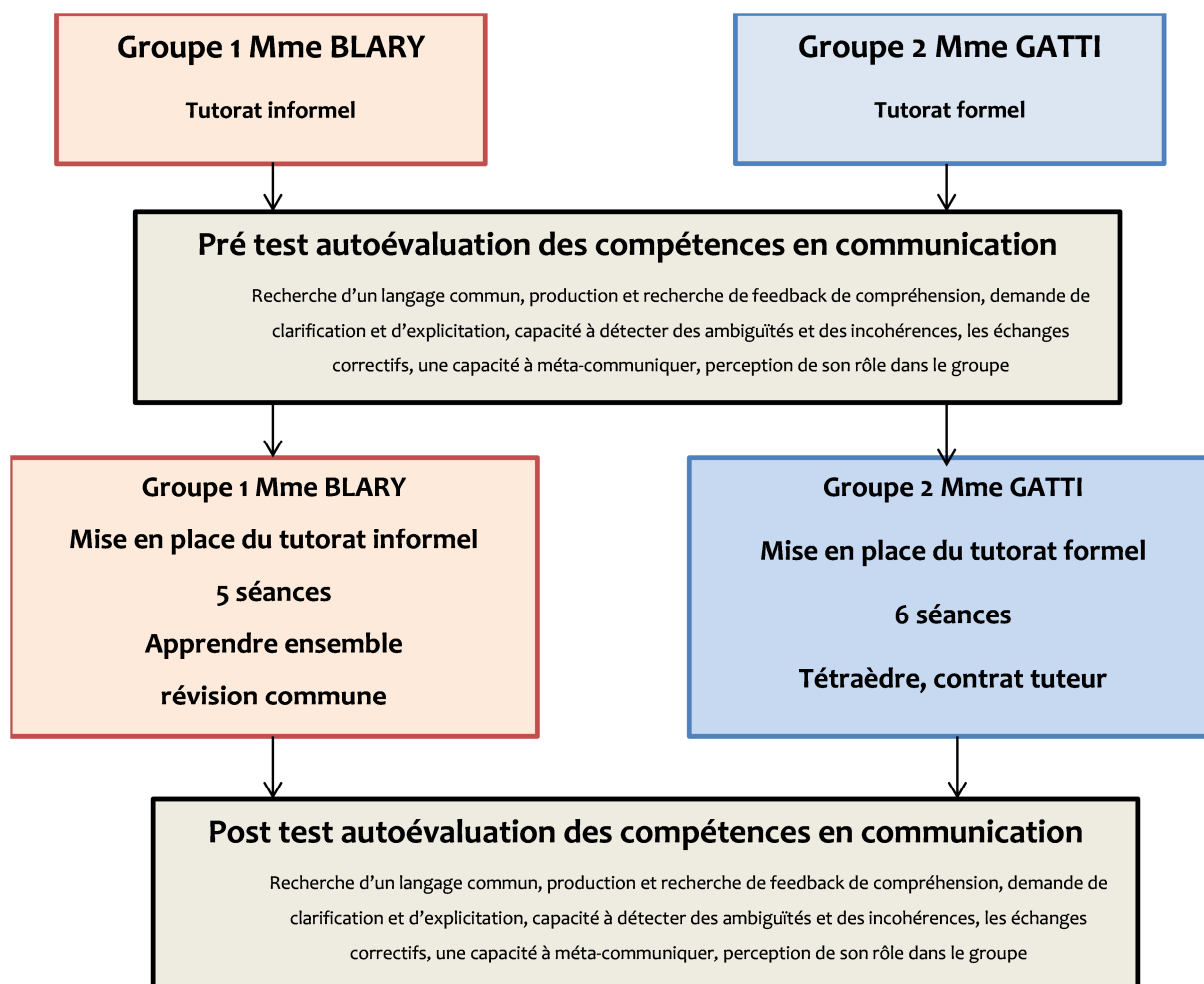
Groupe 1 Mme BLARY

Tutorat informel

Groupe 2 Mme GATTI

Tutorat formel

Pré test autoévaluation des compétences en communication

Recherche d'un langage commun, production et recherche de feedback de compréhension, demande de clarification et d'explicitation, capacité à détecter des ambiguïtés et des incohérences, les échanges correctifs, une capacité à méta-communiquer, perception de son rôle dans le groupe

Groupe 1 Mme BLARY

Mise en place du tutorat informel

5 séances

Apprendre ensemble

révision commune

Groupe 2 Mme GATTI

Mise en place du tutorat formel

6 séances

Tétraèdre, contrat tuteur

Post test autoévaluation des compétences en communication

Recherche d'un langage commun, production et recherche de feedback de compréhension, demande de clarification et d'explicitation, capacité à détecter des ambiguïtés et des incohérences, les échanges correctifs, une capacité à méta-communiquer, perception de son rôle dans le groupe